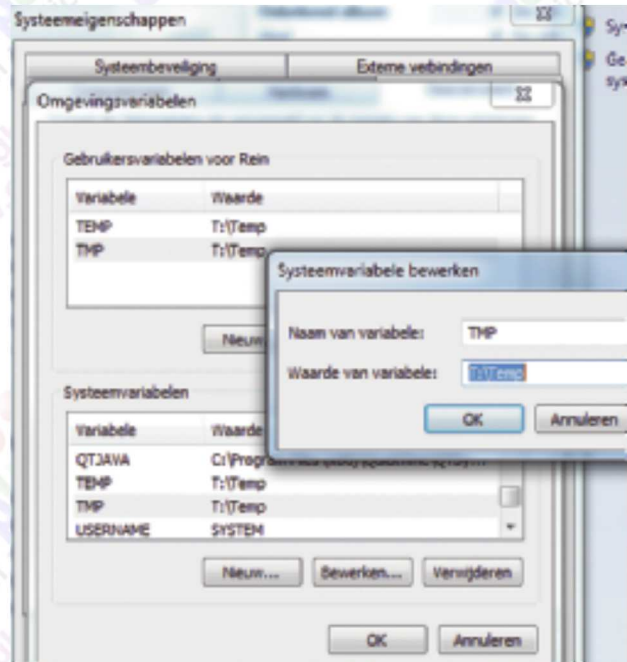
Systeemeigenschappen

Systeembeveiliging | Externe verbindingen

Omgevingsvariabelen

Gebruikersvariabelen voor Rein

| Variabele | Waarde |
|---|---|
| TEMP | T:\Temp |
| TMP | T:\Temp |

Nieuw

Systeemvariabelen

| Variabele | Waarde |
|---|---|
| QTJAVA | C:\Progr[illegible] |
| TEMP | T:\Temp |
| TMP | T:\Temp |
| USERNAME | SYSTEM |

Nieuw... Bewerken... Verwijderen

OK Annuleren

Systeemvariabele bewerken

Naam van variabele: TMP

Waarde van variabele: T:\Temp

OK Annuleren

Sy
Ge
sys